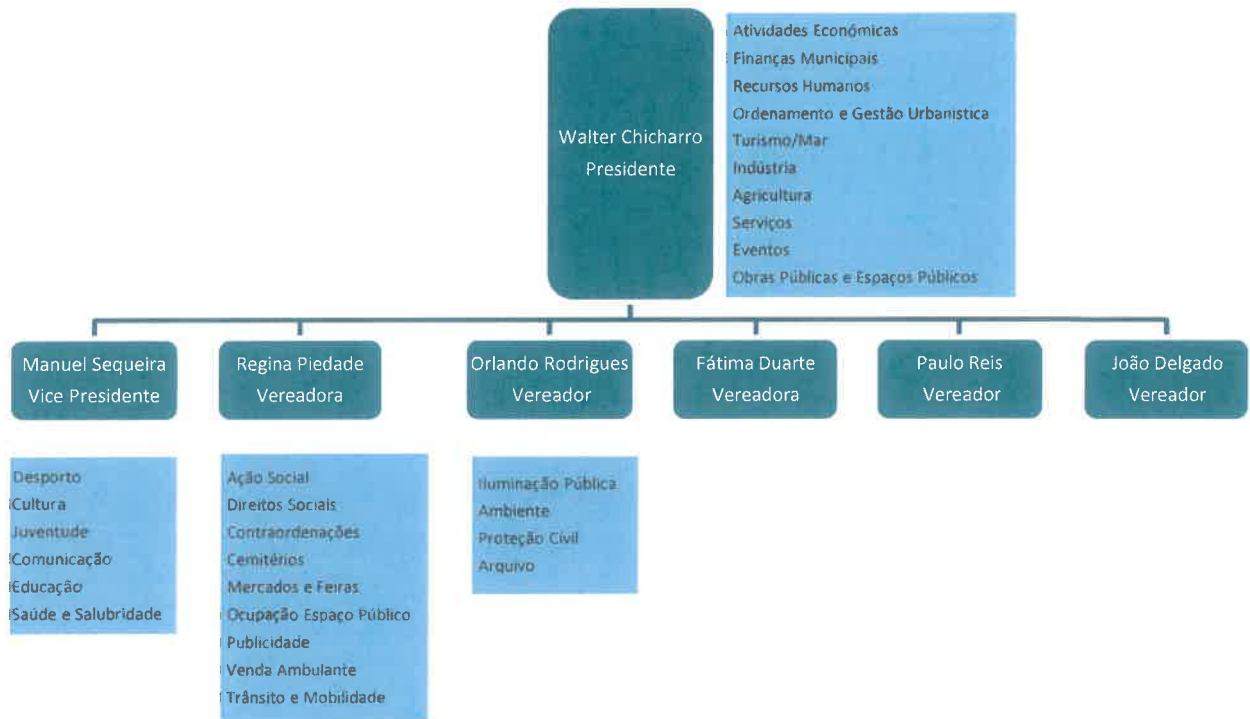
Walter Chicharro
Presidente

Atividades Económicas
Finanças Municipais
Recursos Humanos
Ordenamento e Gestão Urbanística
Turismo/Mar
Indústria
Agricultura
Serviços
Eventos
Obras Públicas e Espaços Públicos

Manuel Sequeira
Vice Presidente

Desporto
Cultura
Juventude
Comunicação
Educação
Saúde e Salubridade

Regina Piedade
Vereadora

Ação Social
Direitos Sociais
Contraordenações
Cemitérios
Mercados e Feiras
Ocupação Espaço Público
Publicidade
Venda Ambulante
Trânsito e Mobilidade

Orlando Rodrigues
Vereador

Iluminação Pública
Ambiente
Proteção Civil
Arquivo

Fátima Duarte
Vereadora

Paulo Reis
Vereador

João Delgado
Vereador